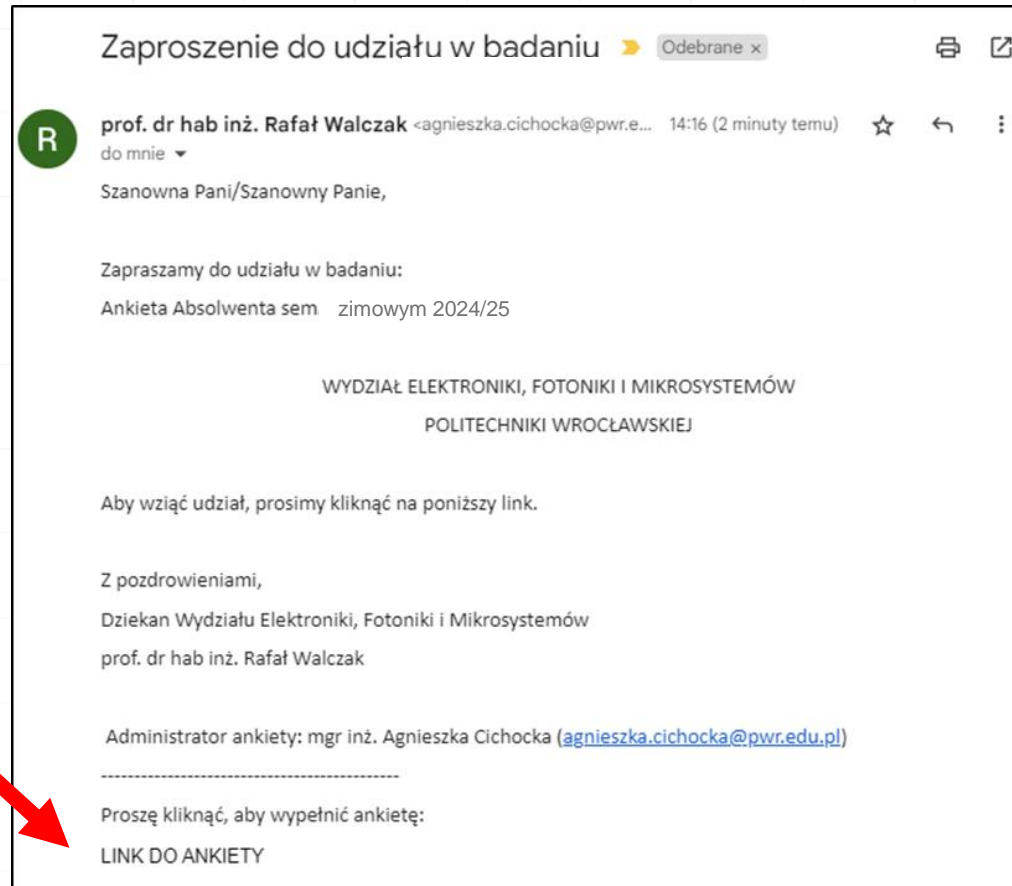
Zaproszenie do udziału w badaniu Odebrane ×

R

prof. dr hab inż. Rafał Walczak <agnieszka.cichocka@pwr.e... 14:16 (2 minuty temu)

do mnie

Szanowna Pani/Szanowny Panie,

Zapraszamy do udziału w badaniu:

Ankieta Absolwenta sem zimowym 2024/25

WYDZIAŁ ELEKTRONIKI, FOTONIKI I MIKROSYSTEMÓW

POLITECHNIKI WROCŁAWSKIEJ

Aby wziąć udział, prosimy kliknąć na poniższy link.

Z pozdrowieniami,
Dziekan Wydziału Elektroniki, Fotoniki i Mikrosystemów
prof. dr hab inż. Rafał Walczak

Administrator ankiety: mgr inż. Agnieszka Cichocka (agnieszka.cichocka@pwr.edu.pl)

---------------------------------------------

Proszę kliknąć, aby wypełnić ankietę:

LINK DO ANKIETY